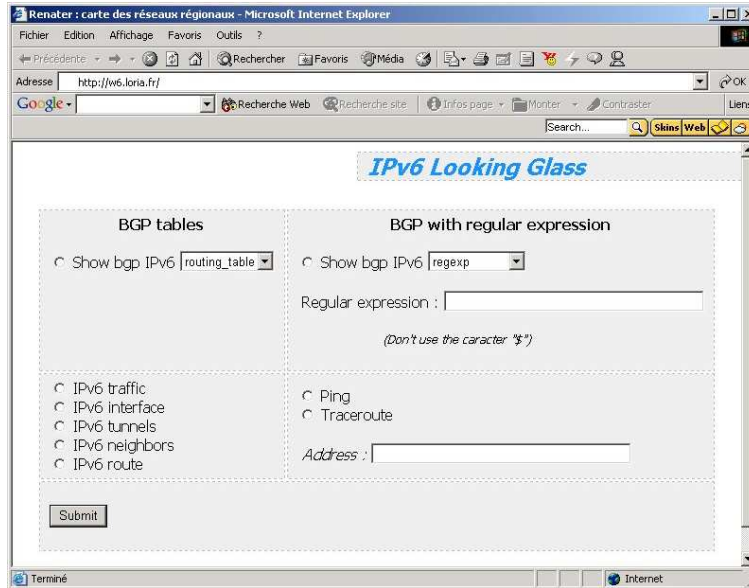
Renater : carte des réseaux régionaux - Microsoft Internet Explorer

Fichier Edition Affichage Favoris Outils ?

Précédente Rechercher Favoris Média

Adresse http://w6.loria.fr/ OK

Google Recherche Web Recherche site Infos page Monter Contraster Liens

Search... Skins Web

IPv6 Looking Glass

| BGP tables | BGP with regular expression |
|---|---|
| Show bgp IPv6 routing_table | Show bgp IPv6 regexp<br>Regular expression :<br>(Don't use the caracter "$") |
| IPv6 traffic<br>IPv6 interface<br>IPv6 tunnels<br>IPv6 neighbors<br>IPv6 route | Ping<br>Traceroute<br>Address : |

Submit

Terminé Internet